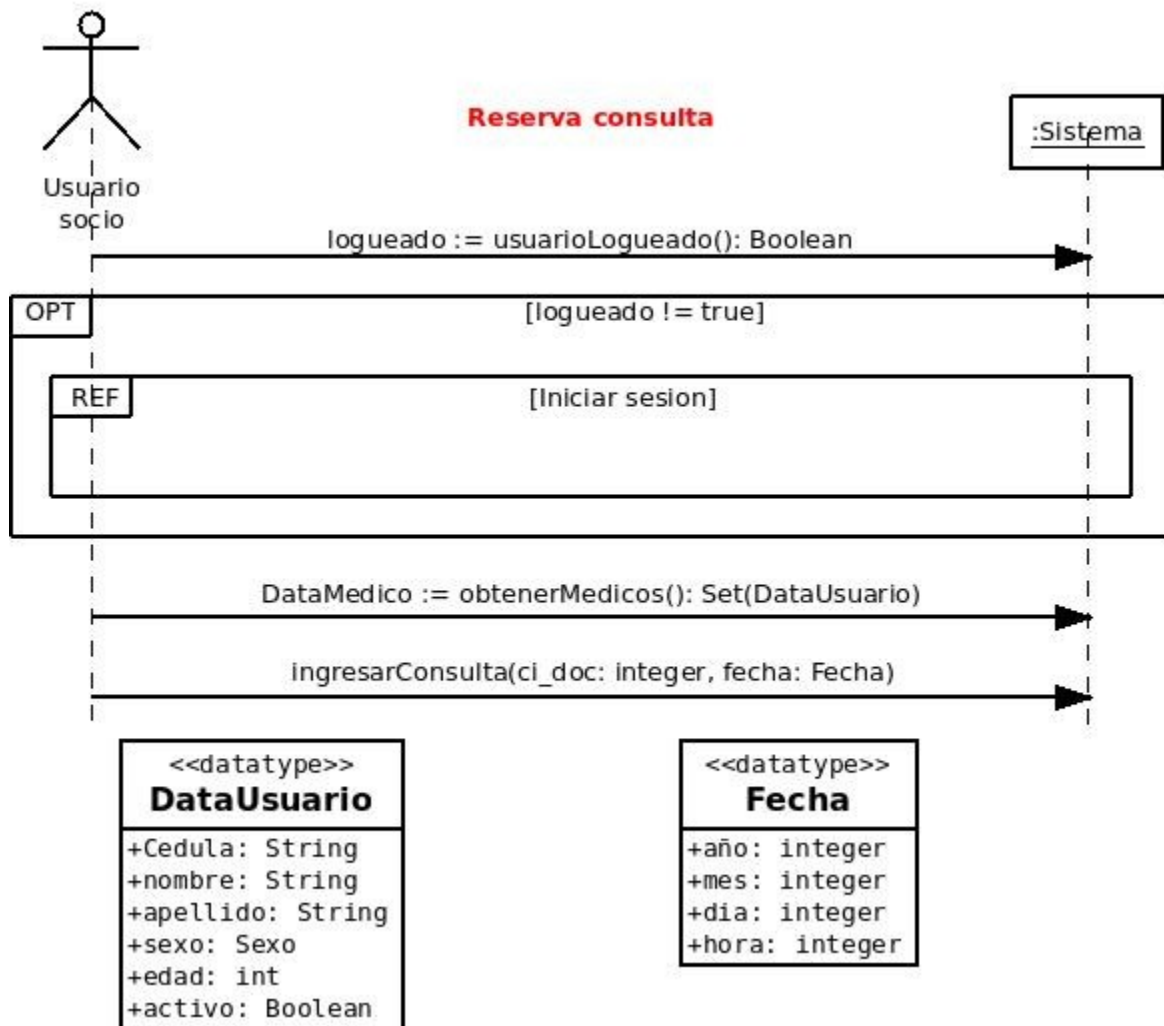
Reserva consulta

Usuario socio

:Sistema

logueado := usuarioLogueado(): Boolean

OPT

[logueado != true]

REF

[Iniciar sesion]

DataMedico := obtenerMedicos(): Set(DataUsuario)

ingresarConsulta(ci_doc: integer, fecha: Fecha)

<<datatype>>
DataUsuario

+Cedula: String
+nombre: String
+apellido: String
+sexo: Sexo
+edad: int
+activo: Boolean

<<datatype>>
Fecha

+año: integer
+mes: integer
+dia: integer
+hora: integer